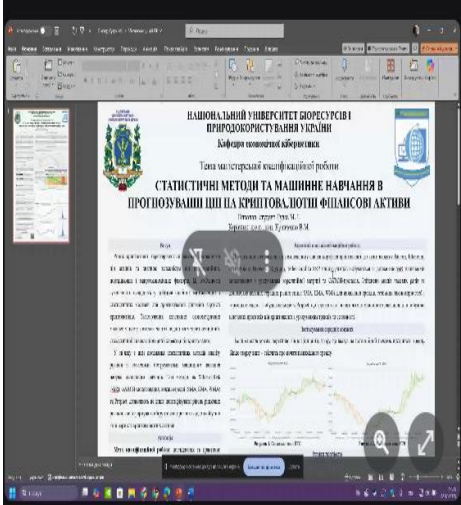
НАЦІОНАЛЬНИЙ УНІВЕРСИТЕТ БІОРЕСУРСІВ І ПРИРОДОКОРИСТУВАННЯ УКРАЇНИ

Кафедра економічної кібернетики

Тема магістерської кваліфікаційної роботи

СТАТИСТИЧНІ МЕТОДИ ТА МАШИННЕ НАВЧАННЯ В ПРОГНОЗУВАННІ ЦІН НА КРИПТОВАЛЮТИ ФІНАНСОВІ АКТИВИ

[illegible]

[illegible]